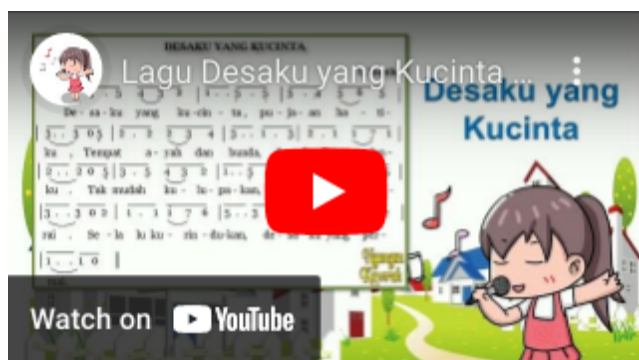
Lagu Desaku yang Kucinta...

DESAKU YANG KUCINTA

De - sa - ku yang ku - cin - ta, pu - ja - an ha - ti -

ku. Tempat a - yah dan bunda,

ku. Tak mudah ku - lu - pa - kan,

Se - la - lu ku - rin - du - kan,

Desaku yang Kucinta

Watch on YouTube